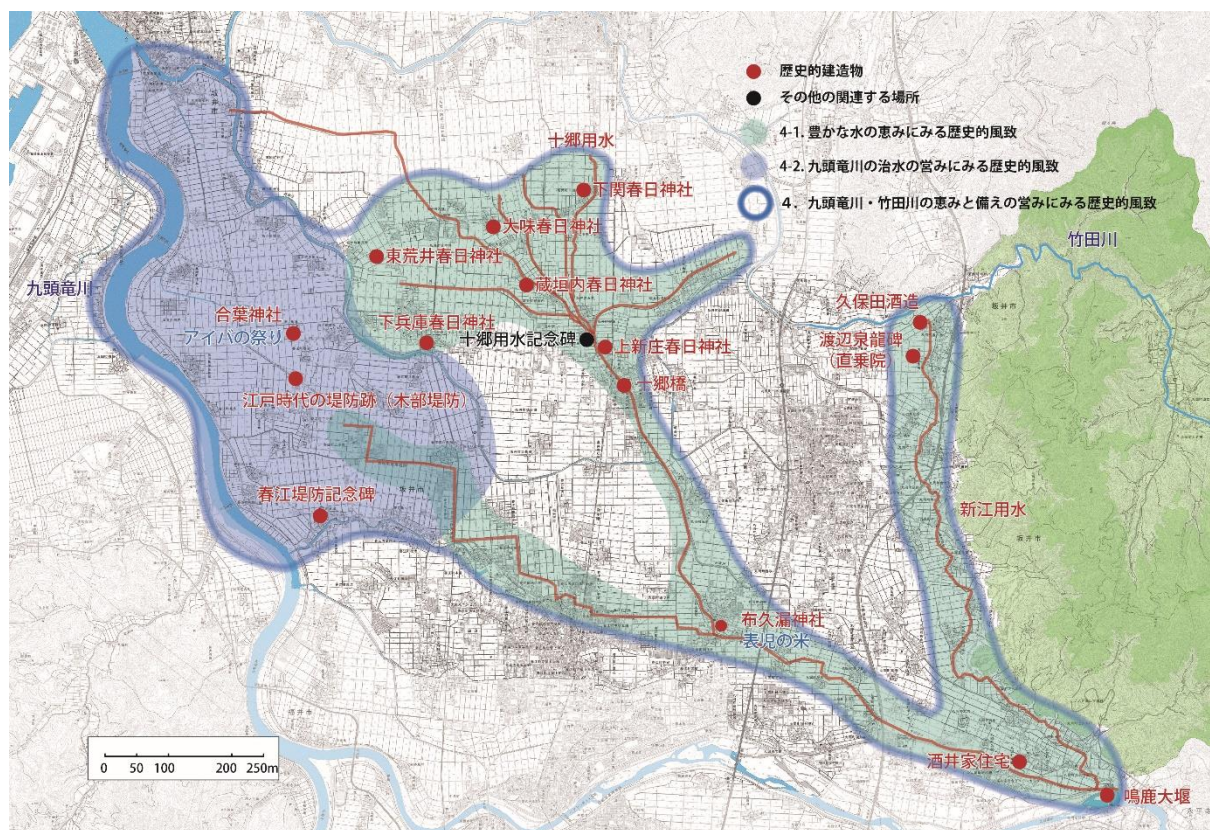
歴史的建造物
その他の関連する場所
4-1. 豊かな水の恵みにみる歴史的風致
4-2. 九頭竜川の治水の営みにみる歴史的風致
4. 九頭竜川・竹田川の恵みと備えの営みにみる歴史的風致

十郷用水
下関春日神社
大味春日神社
東荒井春日神社
蔵垣内春日神社
竹田川
九頭竜川
合葉神社
アイハの祭り
下兵庫春日神社
十郷用水記念碑
上新庄春日神社
十郷橋
久保田酒造
渡辺泉龍碑
(道乗院)
江戸時代の堤防跡(木部堤防)
春江堤防記念碑
新江用水
布久漏神社
表児の米
酒井家住宅
鳴鹿大堰

0 50 100 200 250m